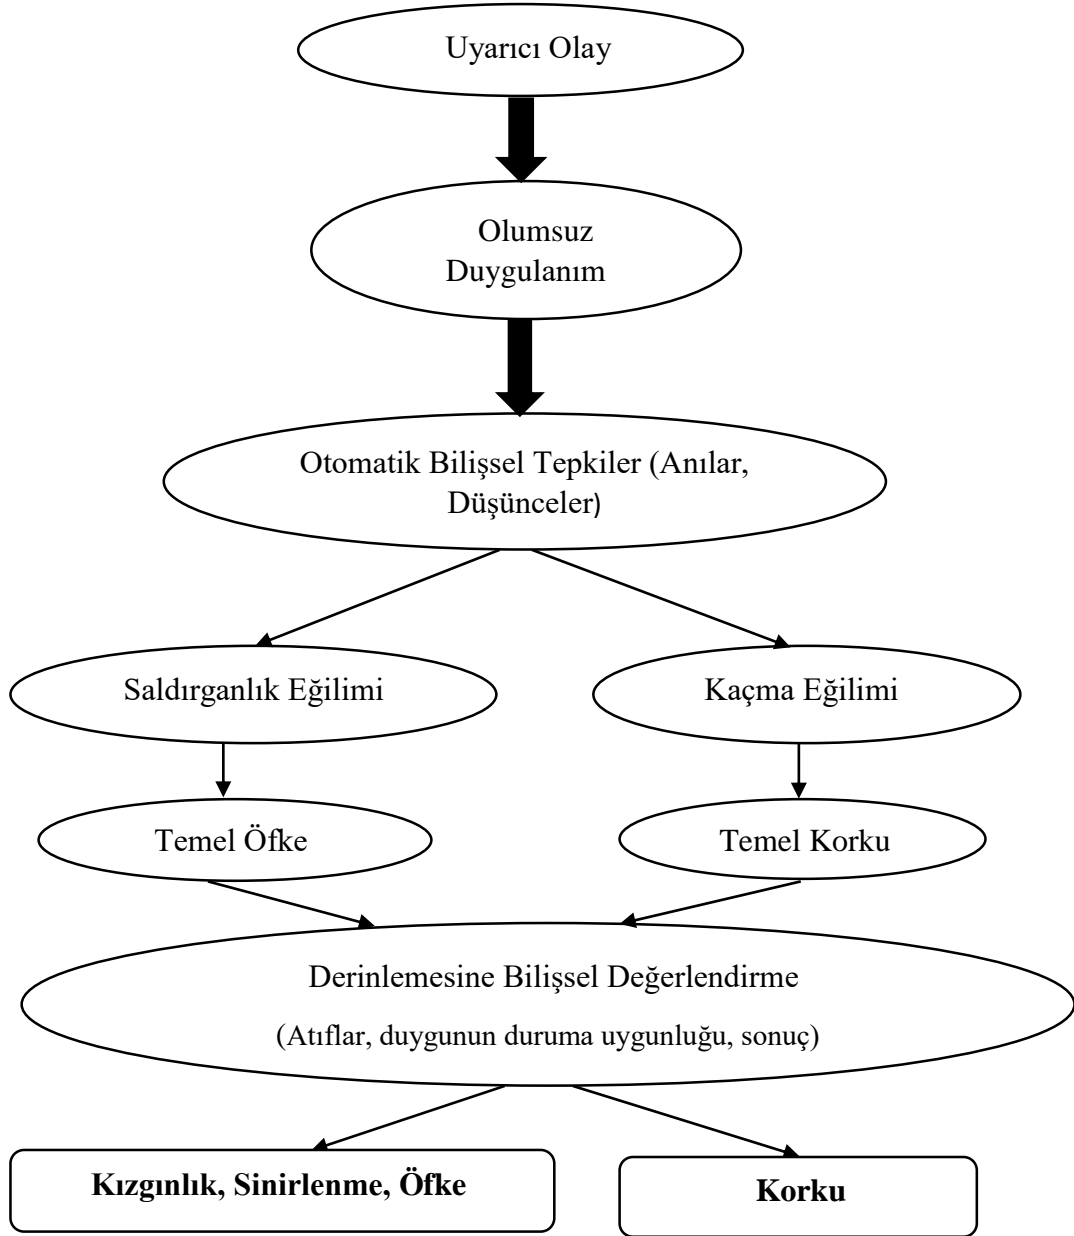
Uyarıcı Olay

Olumsuz Duygulanım

Otomatik Bilişsel Tepkiler (Anılar, Düşünceler)

Saldırganlık Eğilimi

Kaçma Eğilimi

Temel Öfke

Temel Korku

Derinlemesine Bilişsel Değerlendirme

(Atıflar, duygunun duruma uygunluğu, sonuç)

**Kızgınlık, Sinirlenme, Öfke**

**Korku**